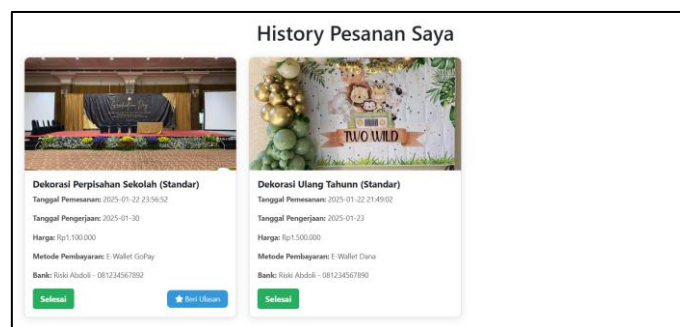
History Pesanan Saya

Graduation Day

Dekorasi Perpisahan Sekolah (Standar)

Tanggal Pemesanan: 2025-01-22 23:56:52

Tanggal Pengerjaan: 2025-01-30

Harga: Rp1.100.000

Metode Pembayaran: E-Wallet GoPay

Bank: Riski Abdoli - 081234567892

Selesai

Beri Ulasan

TWO WILD

Dekorasi Ulang Tahunn (Standar)

Tanggal Pemesanan: 2025-01-22 21:49:02

Tanggal Pengerjaan: 2025-01-23

Harga: Rp1.500.000

Metode Pembayaran: E-Wallet Dana

Bank: Riski Abdoli - 081234567890

Selesai